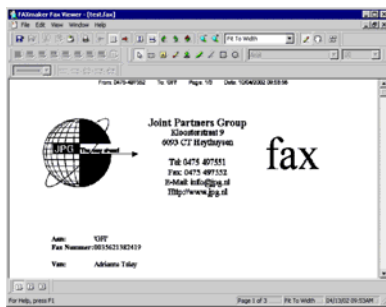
FAXmaker Fax Viewer - [test.fax]

File Edit View Window Help

Fit To Width

From: 0475-497552 To: GFF Page: 1/3 Date: 10/04/2002 09:53:56

JPG

Joint Partners Group
Kloosterstraat 9
6093 CT Heythuysen

Tel: 0475 497551
Fax: 0475 497552
E-Mail: info@jpg.nl
Http://www.jpg.nl

fax

Aan: GFF
Fax Nummer: 0035621382419

Van: Adrianne Tilay

For Help, press F1

Page 1 of 3 Fit To Width 04/10/02 09:53AM